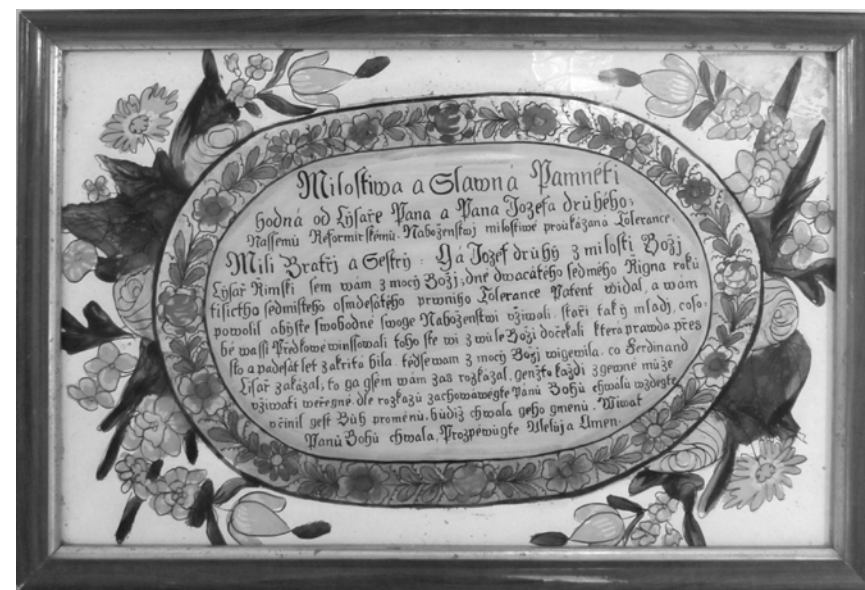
Milostiwa a Slawna Pamněti
hodná od Cysaře Pana a Pana Jozefa druhého,
Našemu Reformirstému. Nabožensťwj milostiwé prokázaná Tolerance.
Mili Bratřj a Sestry: Ya Jozef druhý z milosti Božj
Cysař Rimsti sem wám z moci Božj, dne dwacátého sedmého Rigna roku
tisícýho sedmistého osmdesátého prwnjho Tolerance Patent widal, a wám
powolil abyste swobodne swoge Nabožensťwj užiwali. stoři taký mladj, coso
by wašj Predkowe winsowali toho ste wi z wůle Božj dočekali ktera prawda pres
sto a padesát let zakrita bila sedsem wam z moci Božj wigewila. co Ferdinand
Cysař zakazal, to ga gsem wám zas rozkazal, genžto každi zgewné může
užiwati weregne. dle rozkazů zachowawegte Panu Bohu chwalu wzdegte
učinil gest Bůh proměnu. budiž chwala geho gmenu. Wiwat
Panu Bohu chwala. Prozpěwugte Aleluja Amen.